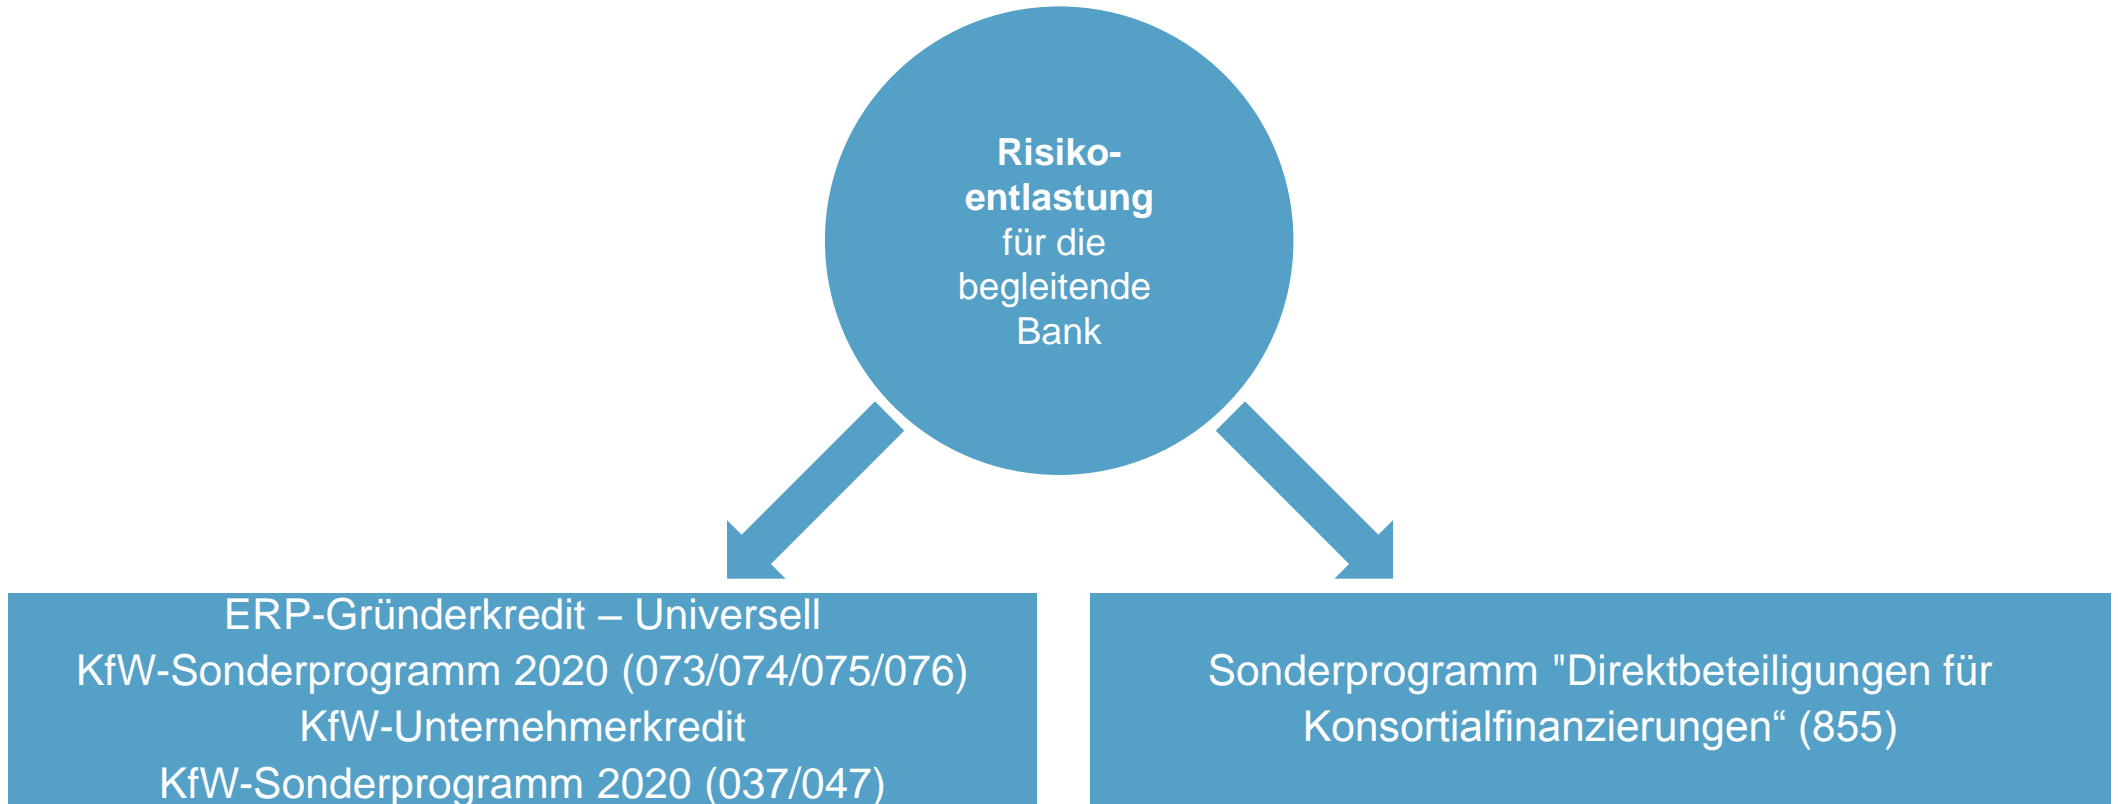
Risikoentlastung
für die
begleitende
Bank

ERP-Gründerkredit – Universell
KfW-Sonderprogramm 2020 (073/074/075/076)
KfW-Unternehmerkredit
KfW-Sonderprogramm 2020 (037/047)

Sonderprogramm "Direktbeteiligungen für Konsortialfinanzierungen“ (855)